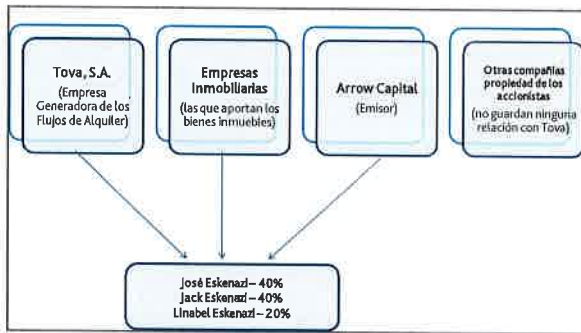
Tova, S.A.
(Empresa Generadora de los Flujos de Alquiler)

Empresas Inmobiliarias
(las que aportan los bienes inmuebles)

Arrow Capital
(Emisor)

Otras compañías propiedad de los accionistas
(no guardan ninguna relación con Tova)

José Eskenazi – 40%
Jack Eskenazi – 40%
Linabel Eskenazi – 20%